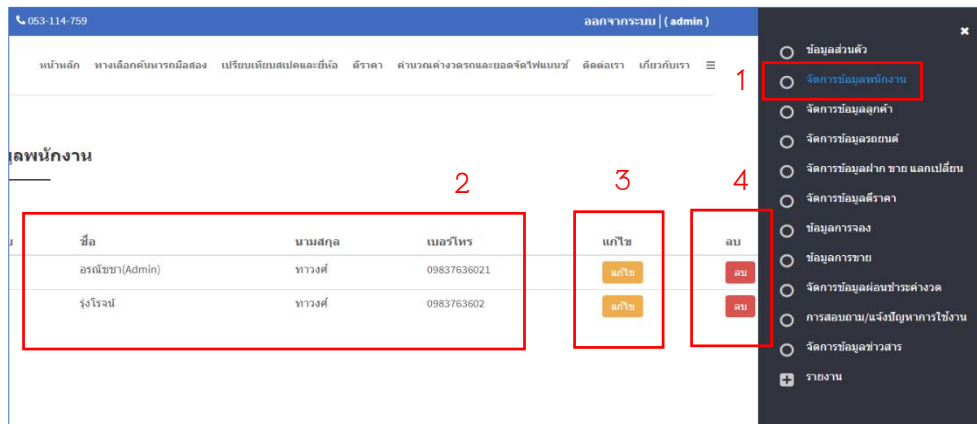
053-114-759

ออกจากระบบ | ( admin )

หน้าหลัก ทางเลือกค้นหารถมือสอง เปรียบเทียบสเปคและยี่ห้อ ดีราคา คำนวณค่างวดรถและยอดจัดไฟแนนซ์ ติดต่อเรา เกี่ยวกับเรา ≡

ูลพนักงาน

2 3 4

| ชื่อ | นามสกุล | เบอร์โทร | แก้ไข | ลบ |
|---|---|---|---|---|
| อรณัชชา(Admin) | ทาวงศ์ | 09837636021 | แก้ไข | ลบ |
| รุ่งโรจน์ | ทาวงศ์ | 0983763602 | แก้ไข | ลบ |

×

ข้อมูลส่วนตัว

1

จัดการข้อมูลพนักงาน

จัดการข้อมูลลูกค้า

จัดการข้อมูลรถยนต์

จัดการข้อมูลฝาก ขาย แลกเปลี่ยน

จัดการข้อมูลดีราคา

ข้อมูลการจอง

ข้อมูลการขาย

จัดการข้อมูลผ่อนชำระค่างวด

การสอบถาม/แจ้งปัญหาการใช้งาน

จัดการข้อมูลข่าวสาร

รายงาน